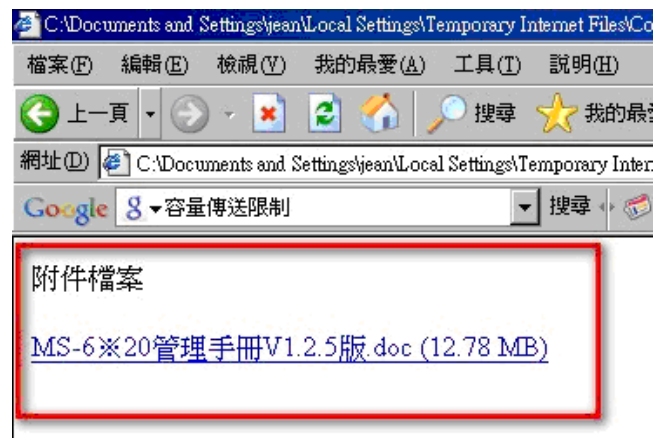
C:\Documents and Settings\jean\Local Settings\Temporary Internet Files\Co

檔案(F) 編輯(E) 檢視(V) 我的最愛(A) 工具(T) 說明(H)

上一頁 搜尋 我的最愛

網址(D) C:\Documents and Settings\jean\Local Settings\Temporary Inter

Google 容量傳送限制 搜尋

附件檔案

MS-6※20管理手冊V1.2.5版.doc (12.78 MB)